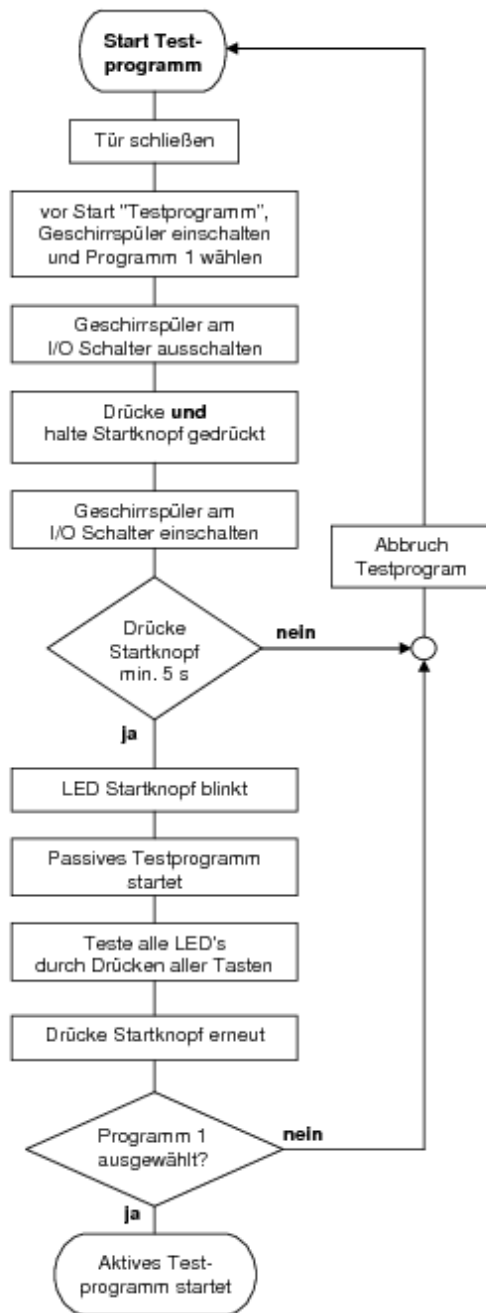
Start Testprogramm

Tür schließen

vor Start "Testprogramm", Geschirrspüler einschalten und Programm 1 wählen

Geschirrspüler am I/O Schalter ausschalten

Drücke **und** halte Startknopf gedrückt

Geschirrspüler am I/O Schalter einschalten

Abbruch Testprogram

Drücke Startknopf min. 5 s

nein

ja

LED Startknopf blinkt

Passives Testprogramm startet

Teste alle LED's durch Drücken aller Tasten

Drücke Startknopf erneut

Programm 1 ausgewählt?

nein

ja

Aktives Testprogramm startet